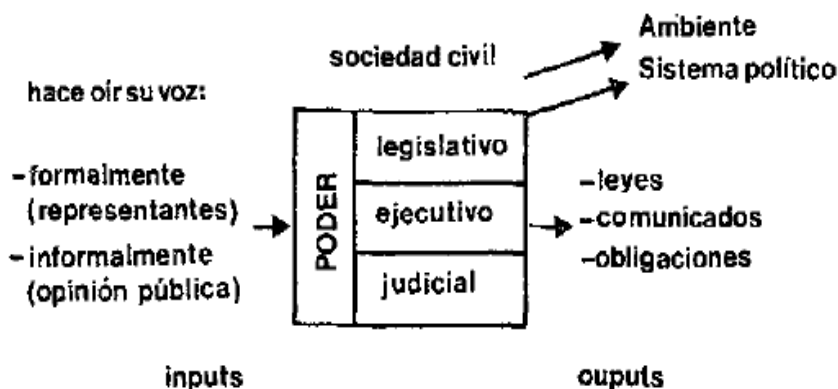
sociedad civil

Ambiente
Sistema político

hace oir su voz:

-formalmente (representantes)
-informalmente (opinión pública)

PODER

legislativo
ejecutivo
judicial

-leyes
-comunicados
-obligaciones

inputs

ouputs